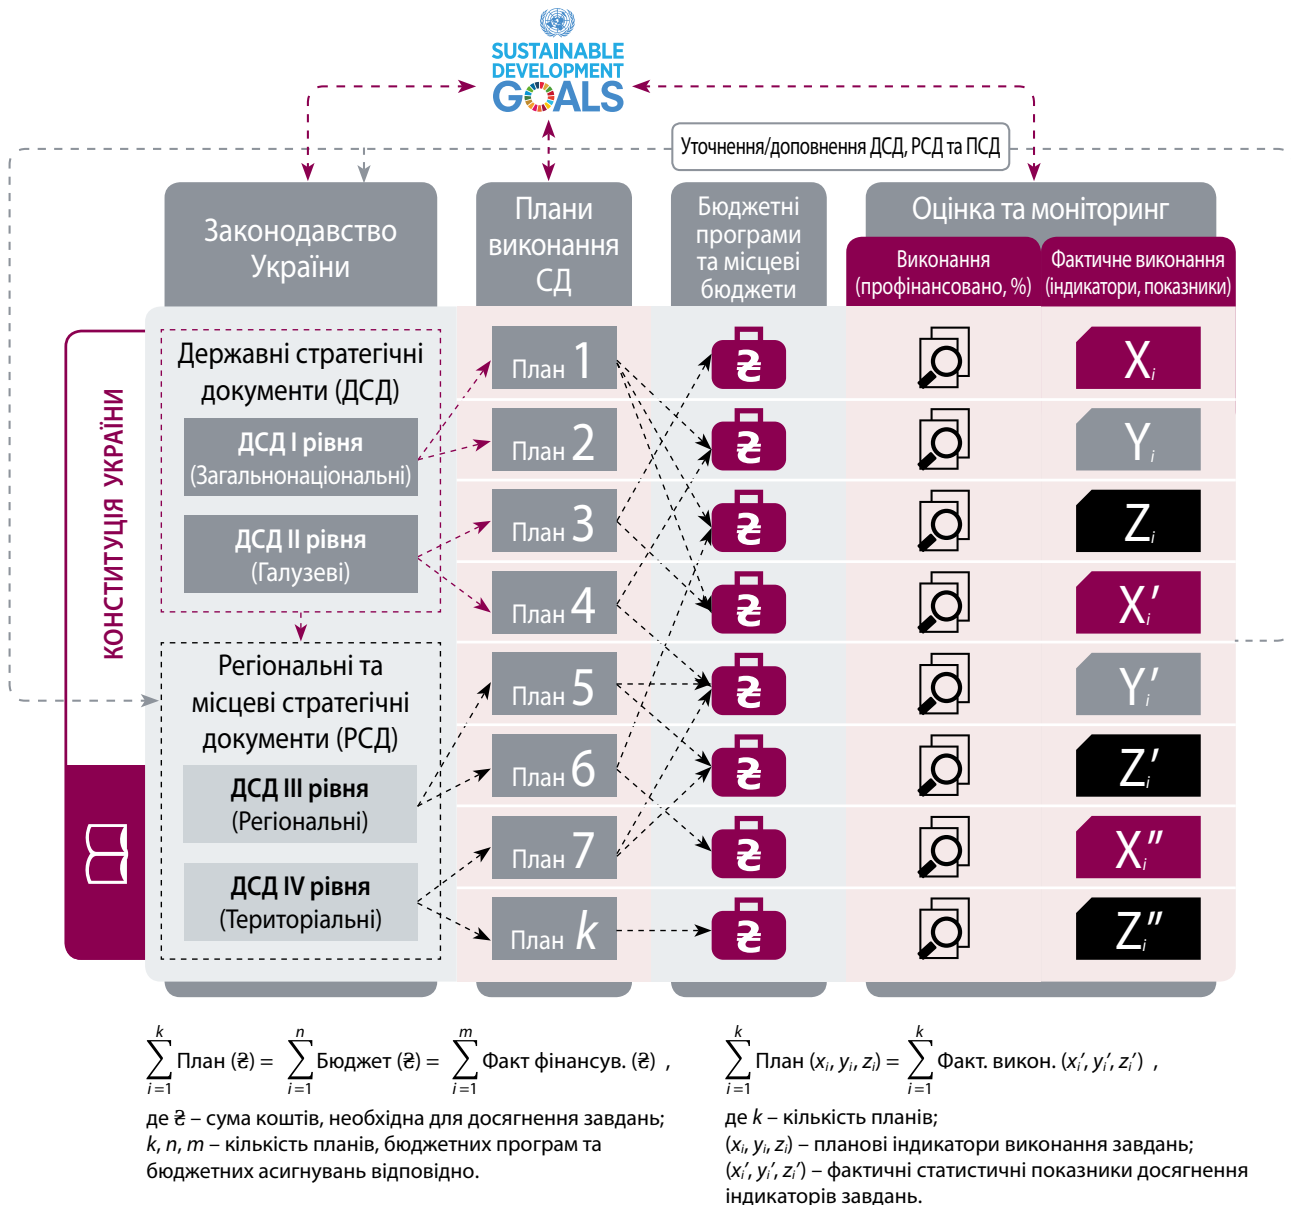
SUSTAINABLE DEVELOPMENT GOALS

Уточнення/доповнення ДСД, РСД та ПСД

Законодавство України

Плани виконання СД

Бюджетні програми та місцеві бюджети

Оцінка та моніторинг

Виконання (профінансовано, %)

Фактичне виконання (індикатори, показники)

КОНСТИТУЦІЯ УКРАЇНИ

Державні стратегічні документи (ДСД)

ДСД І рівня (Загальнонаціональні)

ДСД ІІ рівня (Галузеві)

Регіональні та місцеві стратегічні документи (РСД)

ДСД ІІІ рівня (Регіональні)

ДСД IV рівня (Територіальні)

План 1
План 2
План 3
План 4
План 5
План 6
План 7
План $k$

$X_i$
$Y_i$
$Z_i$
$X_i'$
$Y_i'$
$Z_i'$
$X_i''$
$Z_i''$

$\sum_{i=1}^{k}$ План (₴) = $\sum_{i=1}^{n}$ Бюджет (₴) = $\sum_{i=1}^{m}$ Факт фінансув. (₴) ,

де ₴ – сума коштів, необхідна для досягнення завдань; $k$, $n$, $m$ – кількість планів, бюджетних програм та бюджетних асигнувань відповідно.

$\sum_{i=1}^{k}$ План $(x_i, y_i, z_i)$ = $\sum_{i=1}^{k}$ Факт. викон. $(x_i', y_i', z_i')$ ,

де $k$ – кількість планів;
$(x_i, y_i, z_i)$ – планові індикатори виконання завдань;
$(x_i', y_i', z_i')$ – фактичні статистичні показники досягнення індикаторів завдань.